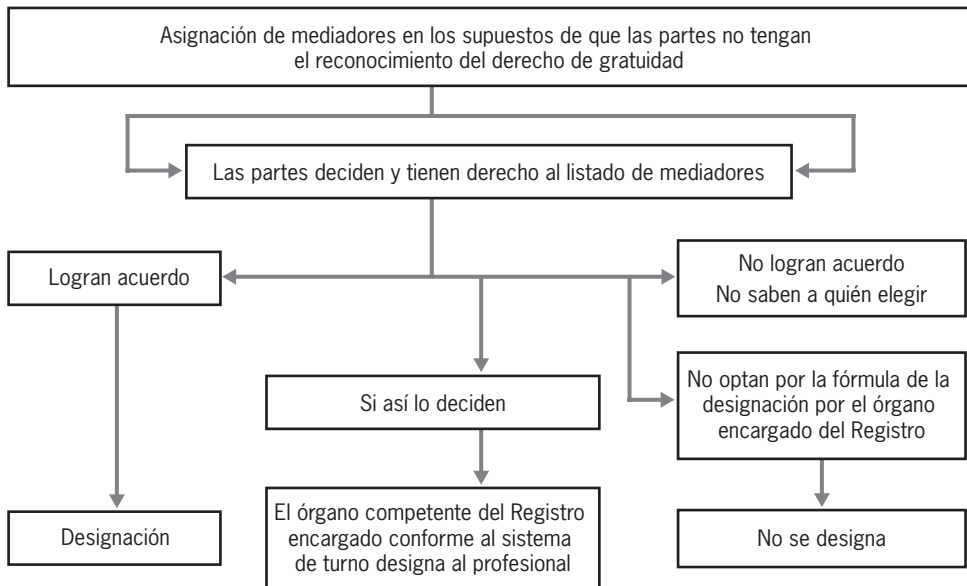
Asignación de mediadores en los supuestos de que las partes no tengan el reconocimiento del derecho de gratuidad

Las partes deciden y tienen derecho al listado de mediadores

Logran acuerdo

No logran acuerdo
No saben a quién elegir

Si así lo deciden

No optan por la fórmula de la designación por el órgano encargado del Registro

Designación

El órgano competente del Registro encargado conforme al sistema de turno designa al profesional

No se designa